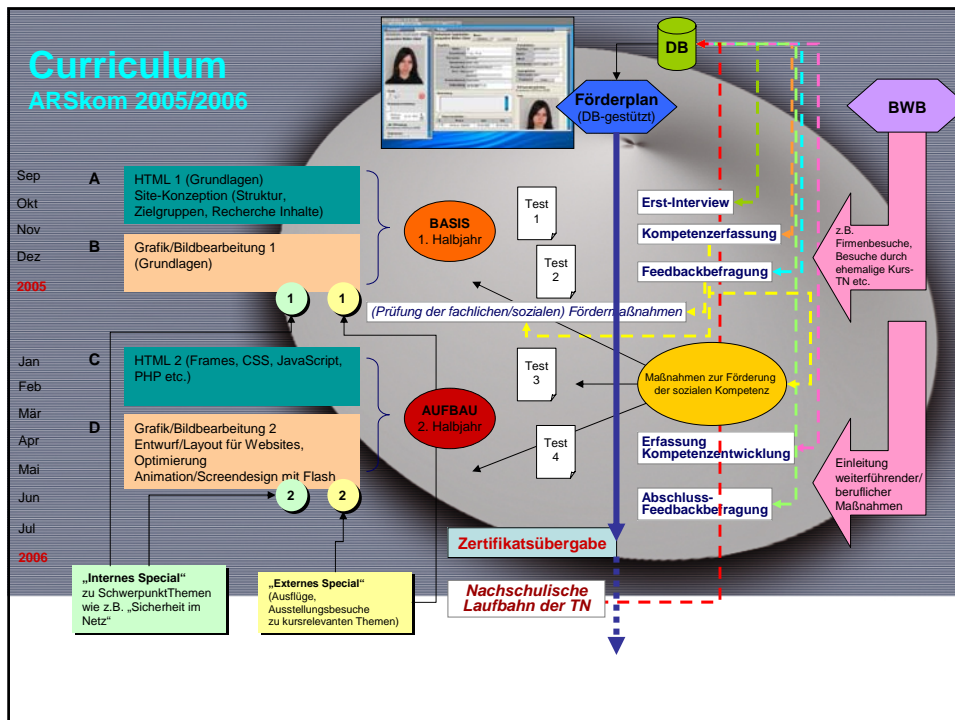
Curriculum
ARSkom 2005/2006

DB

Förderplan
(DB-gestützt)

BWB

Sep
Okt
Nov
Dez
2005

A
HTML 1 (Grundlagen)
Site-Konzeption (Struktur, Zielgruppen, Recherche Inhalte)

B
Grafik/Bildbearbeitung 1 (Grundlagen)

BASIS
1. Halbjahr

Test 1

Test 2

Erst-Interview

Kompetenzerfassung

Feedbackbefragung

z.B. Firmenbesuche, Besuche durch ehemalige Kurs-TN etc.

1 1

(Prüfung der fachlichen/sozialen) Fördermaßnahmen

Jan
Feb
Mär
Apr
Mai
Jun
Jul
2006

C
HTML 2 (Frames, CSS, JavaScript, PHP etc.)

D
Grafik/Bildbearbeitung 2
Entwurf/Layout für Websites, Optimierung
Animation/Screendesign mit Flash

AUFBAU
2. Halbjahr

Test 3

Test 4

Maßnahmen zur Förderung der sozialen Kompetenz

Erfassung Kompetenzentwicklung

Abschluss-Feedbackbefragung

Einleitung weiterführender/ beruflicher Maßnahmen

2 2

Zertifikatsübergabe

„Internes Special“ zu SchwerpunktThemen wie z.B. „Sicherheit im Netz“

„Externes Special“ (Ausflüge, Ausstellungsbesuche zu kursrelevanten Themen)

Nachschulische Laufbahn der TN